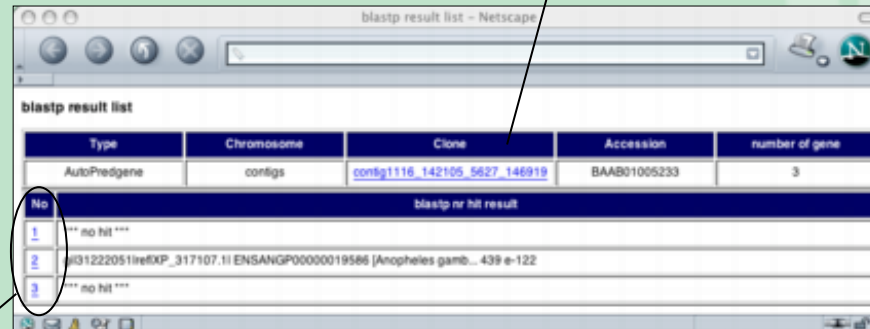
blastp result list – Netscape

blastp result list

| Type | Chromosome | Clone | Accession | number of gene |
|---|---|---|---|---|
| AutoPredgene | contigs | contig1116_142105_5627_146919 | BAAB01005233 | 3 |

| No | blastp nr hit result |
|---|---|
| 1 | *** no hit *** |
| 2 | gi|31222051|ref|XP_317107.1| ENSANGP00000019586 [Anopheles gamb... 439 e-122 |
| 3 | *** no hit *** |